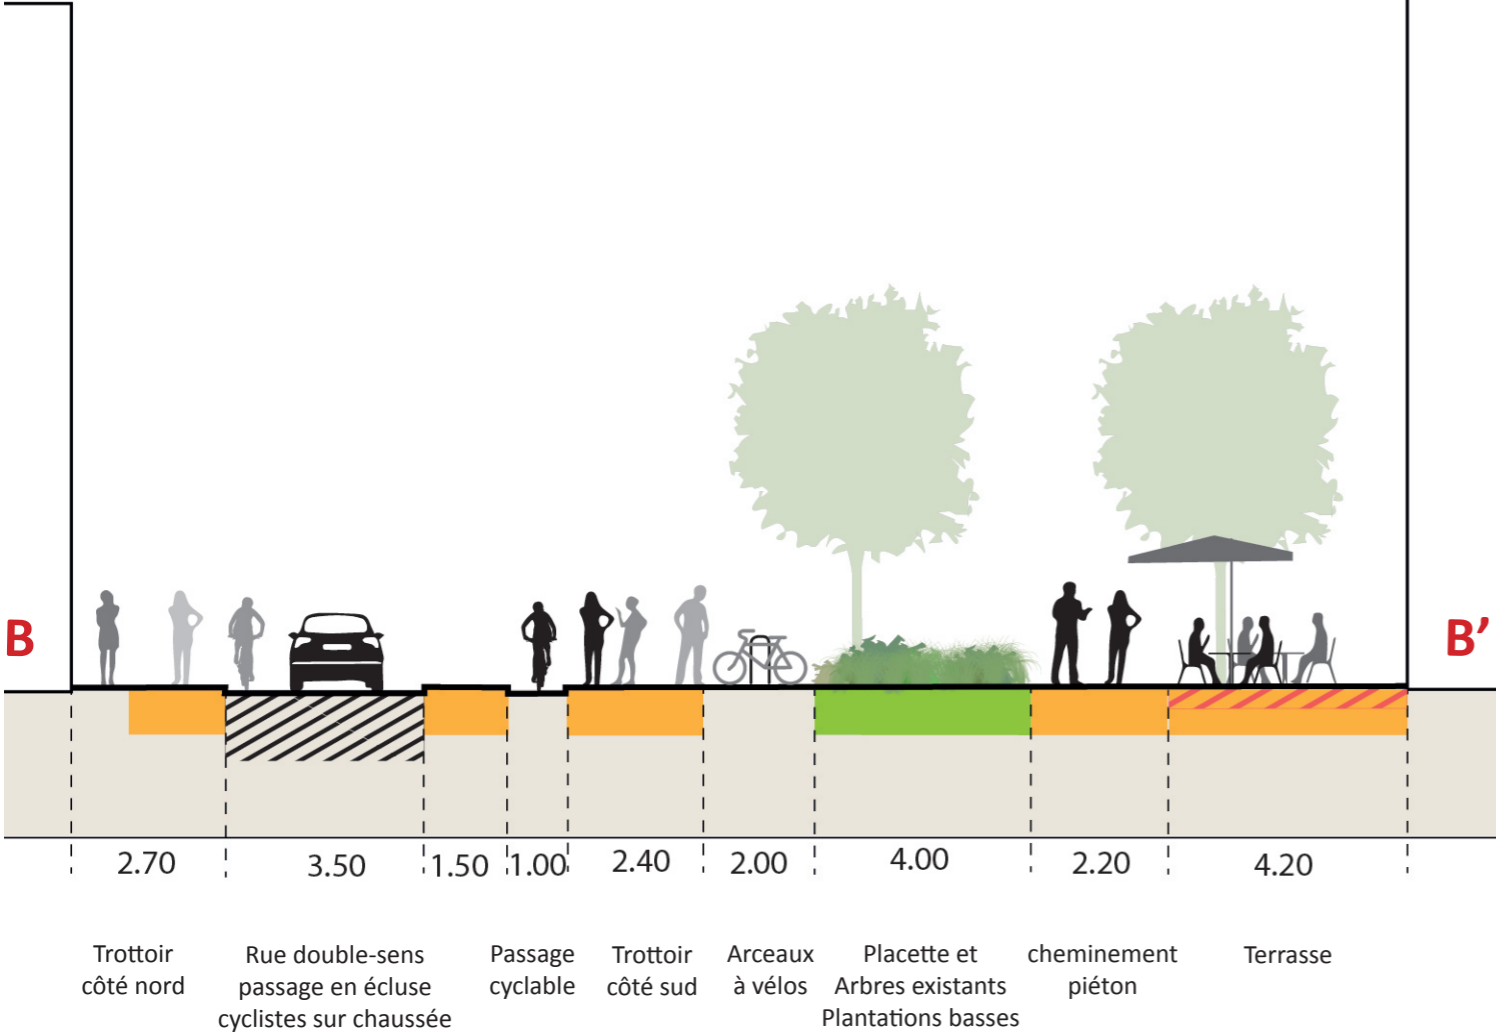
B

B’

2.70 3.50 1.50 1.00 2.40 2.00 4.00 2.20 4.20

Trottoir côté nord

Rue double-sens passage en écluse cyclistes sur chaussée

Passage cyclable

Trottoir côté sud

Arceaux à vélos

Placette et Arbres existants Plantations basses

cheminement piéton

Terrasse